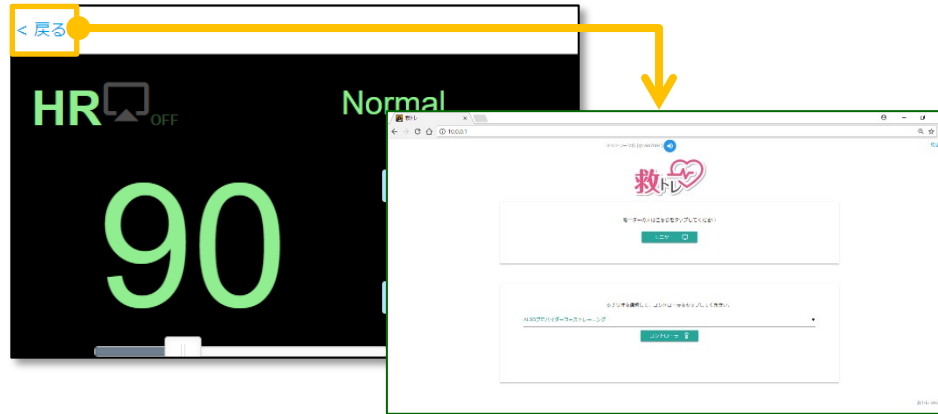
< 戻る

HR

OFF

Normal

90

救トレ

10.0.0.1

救トレ

モニターの方はこちらをタップしてください

モニター

シナリオを選択して、コントローラーをタップしてください

ALSのプロバイダーコーストレーニング

コントローラー